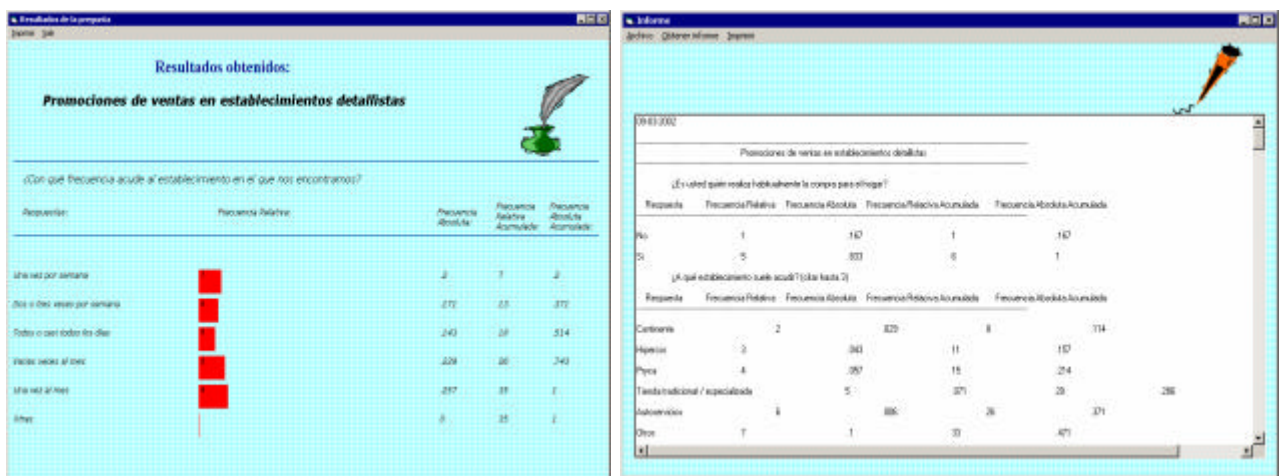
Resultados de la pregunta
Imprimir Salir

Resultados obtenidos:

Promociones de ventas en establecimientos detallistas

¿Con qué frecuencia acude al establecimiento en el que nos encontramos?

| Respuestas | Frecuencia Relativa | Frecuencia Absoluta | Frecuencia Relativa Acumulada | Frecuencia Absoluta Acumulada |
|---|---|---|---|---|
| Una vez por semana | | ,2 | 7 | ,2 |
| Dos o tres veces por semana | | ,171 | 13 | ,371 |
| Todos o casi todos los días | | ,143 | 18 | ,514 |
| Varias veces al mes | | ,229 | 26 | ,743 |
| Una vez al mes | | ,257 | 35 | 1 |
| Otras | | 0 | 35 | 1 |

Informe
Archivo Obtener informe Imprimir

09/03/2002

Promociones de ventas en establecimientos detallistas

¿Es usted quien realiza habitualmente la compra para el hogar?

| Respuesta | Frecuencia Relativa | Frecuencia Absoluta | Frecuencia Relativa Acumulada | Frecuencia Absoluta Acumulada |
|---|---|---|---|---|
| No | 1 | ,167 | 1 | ,167 |
| Sí | 5 | ,833 | 6 | 1 |

¿A qué establecimiento suele acudir? (citar hasta 3)

| Respuesta | Frecuencia Relativa | Frecuencia Absoluta | Frecuencia Relativa Acumulada | Frecuencia Absoluta Acumulada |
|---|---|---|---|---|
| Continente | 2 | ,029 | 8 | ,114 |
| Hipercor | 3 | ,043 | 11 | ,157 |
| Pryca | 4 | ,057 | 15 | ,214 |
| Tienda tradicional / especializada | 5 | ,071 | 20 | ,286 |
| Autoservicios | 6 | ,086 | 26 | ,371 |
| Otros | 7 | ,1 | 33 | ,471 |